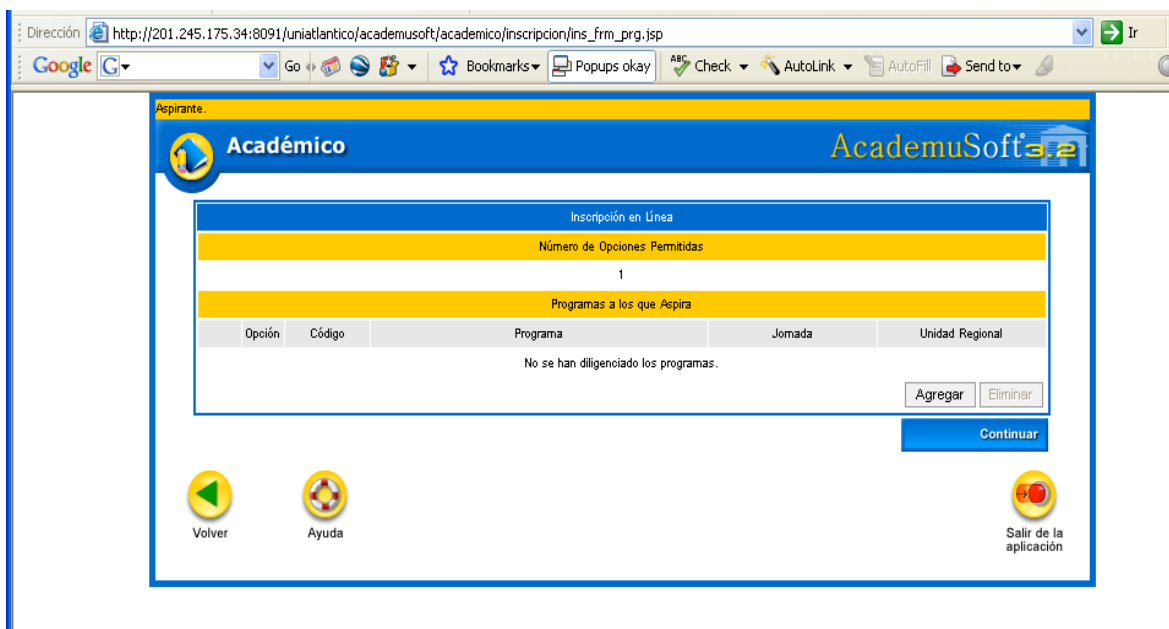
Dirección http://201.245.175.34:8091/uniatlantico/academusoft/academico/inscripcion/ins_frm_prg.jsp Ir

Google G Go Bookmarks Popups okay Check AutoLink AutoFill Send to

Aspirante.

Académico

AcademuSoft 3.2

Inscripción en Línea

Número de Opciones Permitidas

1

Programas a los que Aspira

| | Opción | Código | Programa | Jornada | Unidad Regional |
|---|---|---|---|---|---|

No se han diligenciado los programas.

Agregar Eliminar

Continuar

Volver

Ayuda

Salir de la aplicación